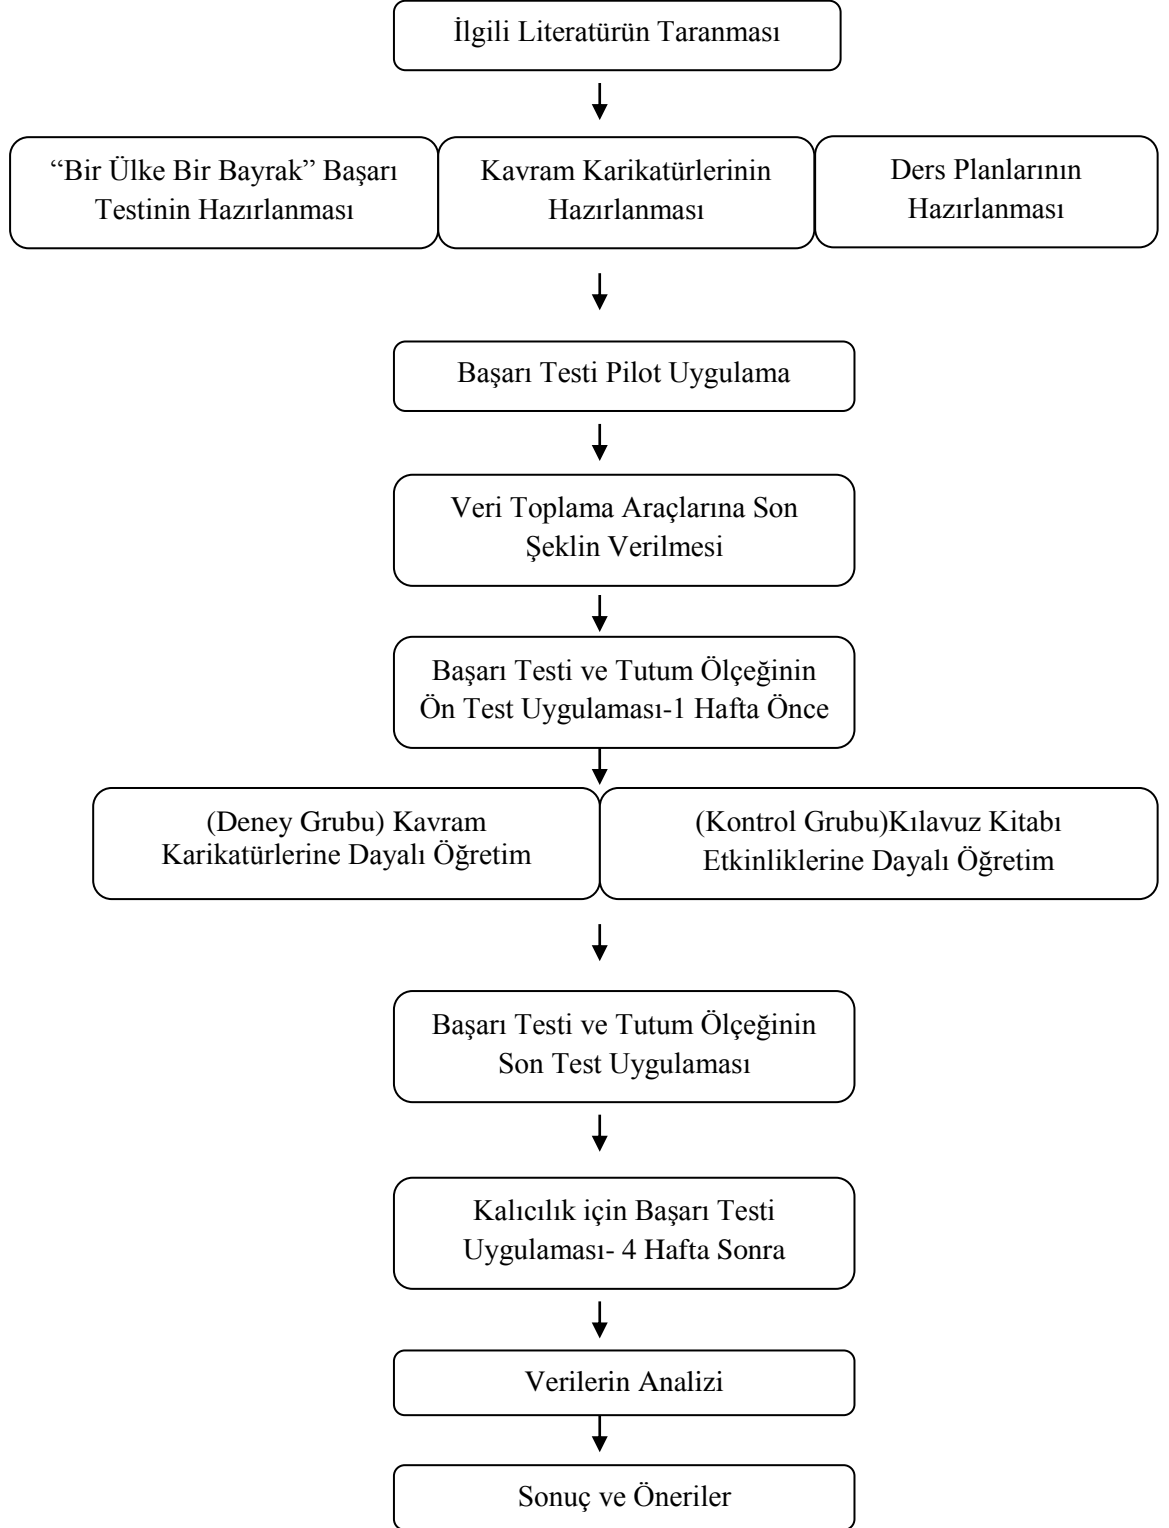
İlgili Literatürün Taranması

“Bir Ülke Bir Bayrak” Başarı Testinin Hazırlanması

Kavram Karikatürlerinin Hazırlanması

Ders Planlarının Hazırlanması

Başarı Testi Pilot Uygulama

Veri Toplama Araçlarına Son Şeklin Verilmesi

Başarı Testi ve Tutum Ölçeğinin Ön Test Uygulaması-1 Hafta Önce

(Deney Grubu) Kavram Karikatürlerine Dayalı Öğretim

(Kontrol Grubu)Kılavuz Kitabı Etkinliklerine Dayalı Öğretim

Başarı Testi ve Tutum Ölçeğinin Son Test Uygulaması

Kalıcılık için Başarı Testi Uygulaması- 4 Hafta Sonra

Verilerin Analizi

Sonuç ve Öneriler